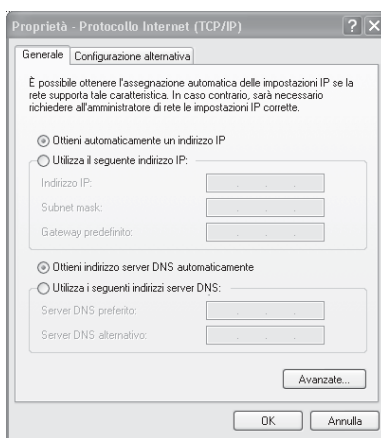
Proprietà - Protocollo Internet (TCP/IP)

Generale | Configurazione alternativa

È possibile ottenere l'assegnazione automatica delle impostazioni IP se la rete supporta tale caratteristica. In caso contrario, sarà necessario richiedere all'amministratore di rete le impostazioni IP corrette.

Ottieni automaticamente un indirizzo IP

Utilizza il seguente indirizzo IP:

Indirizzo IP:

Subnet mask:

Gateway predefinito:

Ottieni indirizzo server DNS automaticamente

Utilizza i seguenti indirizzi server DNS:

Server DNS preferito:

Server DNS alternativo:

Avanzate...

OK

Annulla